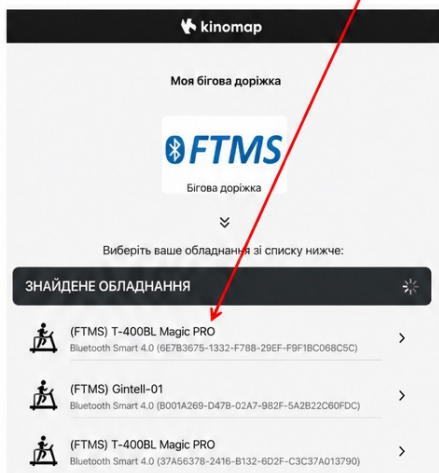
kinomap

Моя бігова доріжка

FTMS

Бігова доріжка

Виберіть ваше обладнання зі списку нижче:

ЗНАЙДЕНЕ ОБЛАДНАННЯ

(FTMS) T-400BL Magic PRO
Bluetooth Smart 4.0 (6E7B3675-1332-F788-29EF-F9F1BC068C5C)

(FTMS) Gintell-01
Bluetooth Smart 4.0 (B001A269-D47B-02A7-982F-5A2B22C60FDC)

(FTMS) T-400BL Magic PRO
Bluetooth Smart 4.0 (37A56378-2416-B132-6D2F-C3C37A013790)